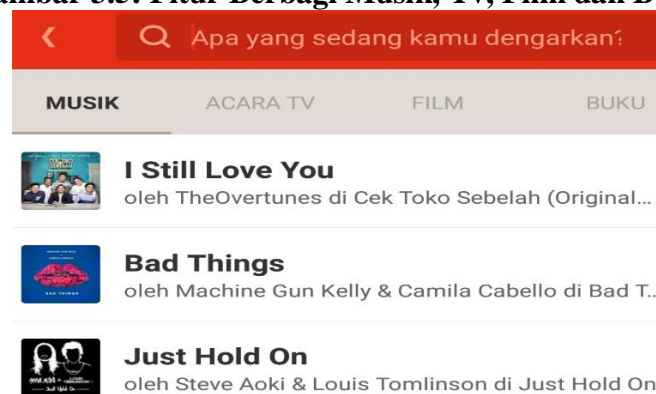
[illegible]mbar 3.5: Fitur Berbagi Musik, TV, Film dan B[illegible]

Apa yang sedang kamu dengarkan?

MUSIK ACARA TV FILM BUKU

I Still Love You
oleh TheOvertunes di Cek Toko Sebelah (Original...

Bad Things
oleh Machine Gun Kelly & Camila Cabello di Bad T...

Just Hold On
oleh Steve Aoki & Louis Tomlinson di Just Hold On